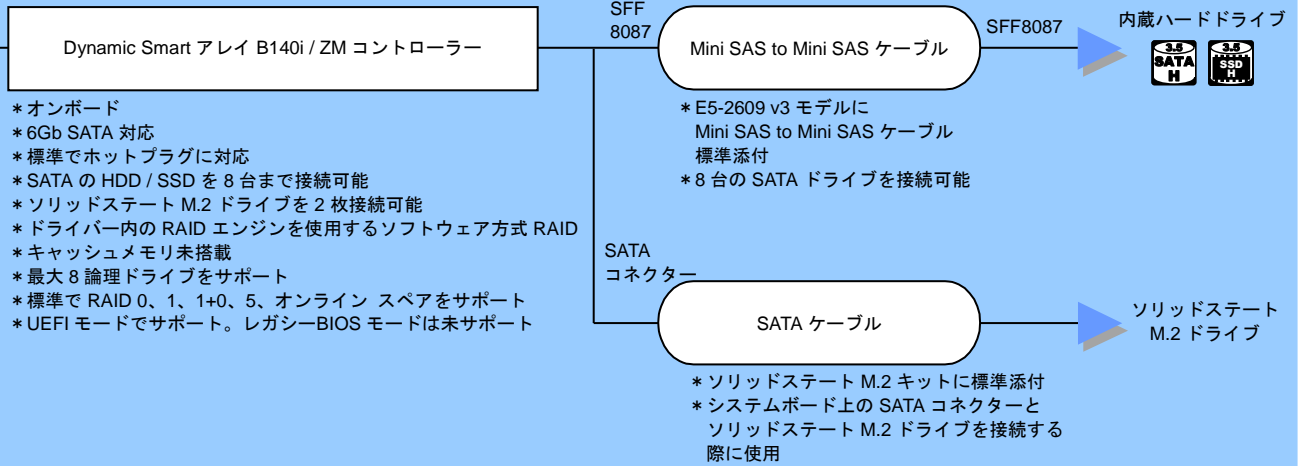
Dynamic Smart アレイ B140i / ZM コントローラー

＊オンボード
＊6Gb SATA 対応
＊標準でホットプラグに対応
＊SATA の HDD / SSD を 8 台まで接続可能
＊ソリッドステート M.2 ドライブを 2 枚接続可能
＊ドライバー内の RAID エンジンを使用するソフトウェア方式 RAID
＊キャッシュメモリ未搭載
＊最大 8 論理ドライブをサポート
＊標準で RAID 0、1、1+0、5、オンライン スペアをサポート
＊UEFI モードでサポート。レガシーBIOS モードは未サポート

SFF 8087

Mini SAS to Mini SAS ケーブル

SFF8087

内蔵ハードドライブ

3.5 SATA H

3.5 SSD H

＊E5-2609 v3 モデルに Mini SAS to Mini SAS ケーブル 標準添付
＊8 台の SATA ドライブを接続可能

SATA コネクター

SATA ケーブル

ソリッドステート M.2 ドライブ

＊ソリッドステート M.2 キットに標準添付
＊システムボード上の SATA コネクターと ソリッドステート M.2 ドライブを接続する 際に使用